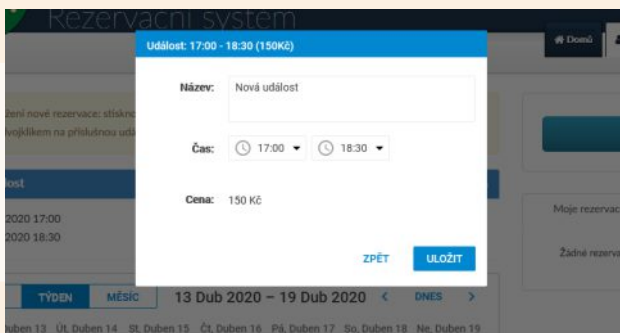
Rezervacni system

Domů

Událost: 17:00 - 18:30 (150Kč)

Název: Nová událost

Čas: 17:00 18:30

Cena: 150 Kč

ZPĚT ULOŽIT

ření nové rezervace: stiskn

vojklikem na příslušnou udá

lost

2020 17:00

2020 18:30

Moje rezervac

Žádné rezerva

TÝDEN MĚSÍC 13 Dub 2020 – 19 Dub 2020 DNES

uben 13 Út. Duben 14 St. Duben 15 Čt. Duben 16 Pá. Duben 17 So. Duben 18 Ne. Duben 19